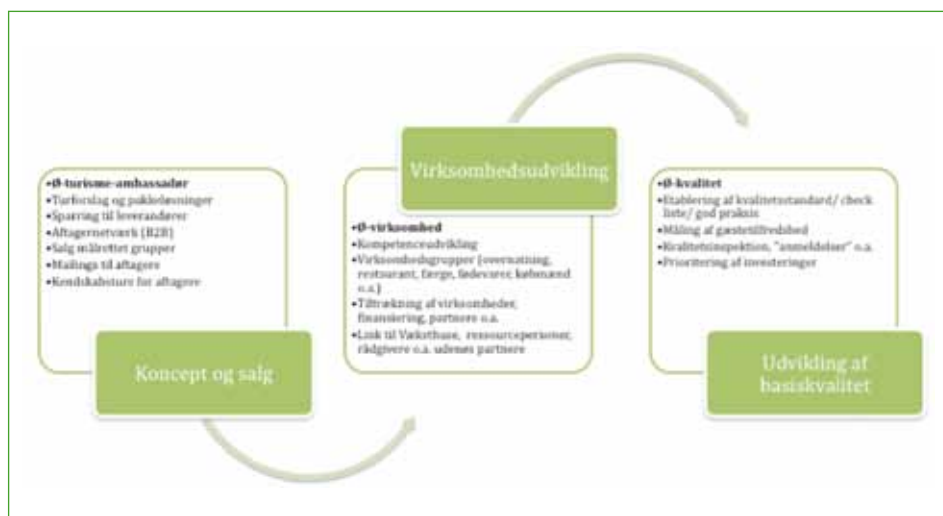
•Ø-turisme-ambassadør
•Turforslag og pakkeløsninger
•Sparring til leverandører
•Aftagernetværk (B2B)
•Salg målrettet grupper
•Mailings til aftagere
•Kendskabsture for aftagere

Koncept og salg

Virksomhedsudvikling

•Ø-virksomhed
•Kompetenceudvikling
•Virksomhedsgrupper (overnatning, restaurant, færge, fødevarer, købmænd o.a.)
•Tiltrækning af virksomheder, finansiering, partnere o.a.
•Link til Væksthuse, ressourcepersoner, rådgivere o.a. udenøs partnere

•Ø-kvalitet
•Etablering af kvalitetsstandard/ check liste/ god praksis
•Måling af gæstetilfredshed
•Kvalitetsinspektion, "anmeldelser" o.a.
•Prioritering af investeringer

Udvikling af basiskvalitet